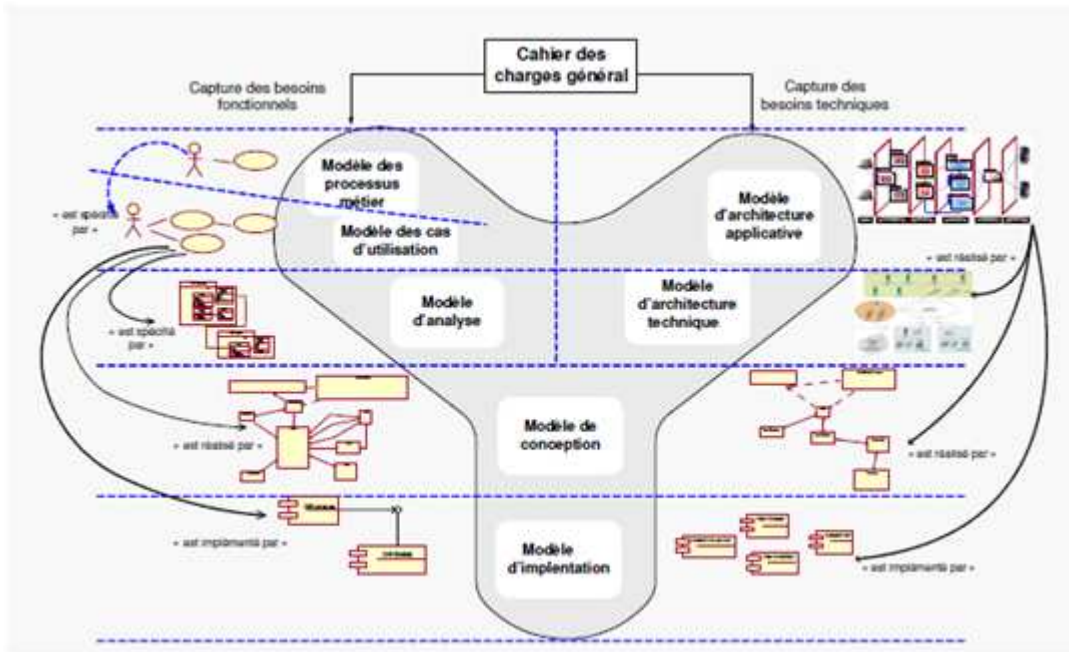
Cahier des charges général

Capture des besoins fonctionnels

Capture des besoins techniques

Modèle des processus métier

Modèle des cas d'utilisation

Modèle d'architecture applicative

« est spécifié par »

« est réalisé par »

Modèle d'analyse

Modèle d'architecture technique

« est spécifié par »

Modèle de conception

« est réalisé par »

« est réalisé par »

Modèle d'implantation

« est implémenté par »

« est implémenté par »